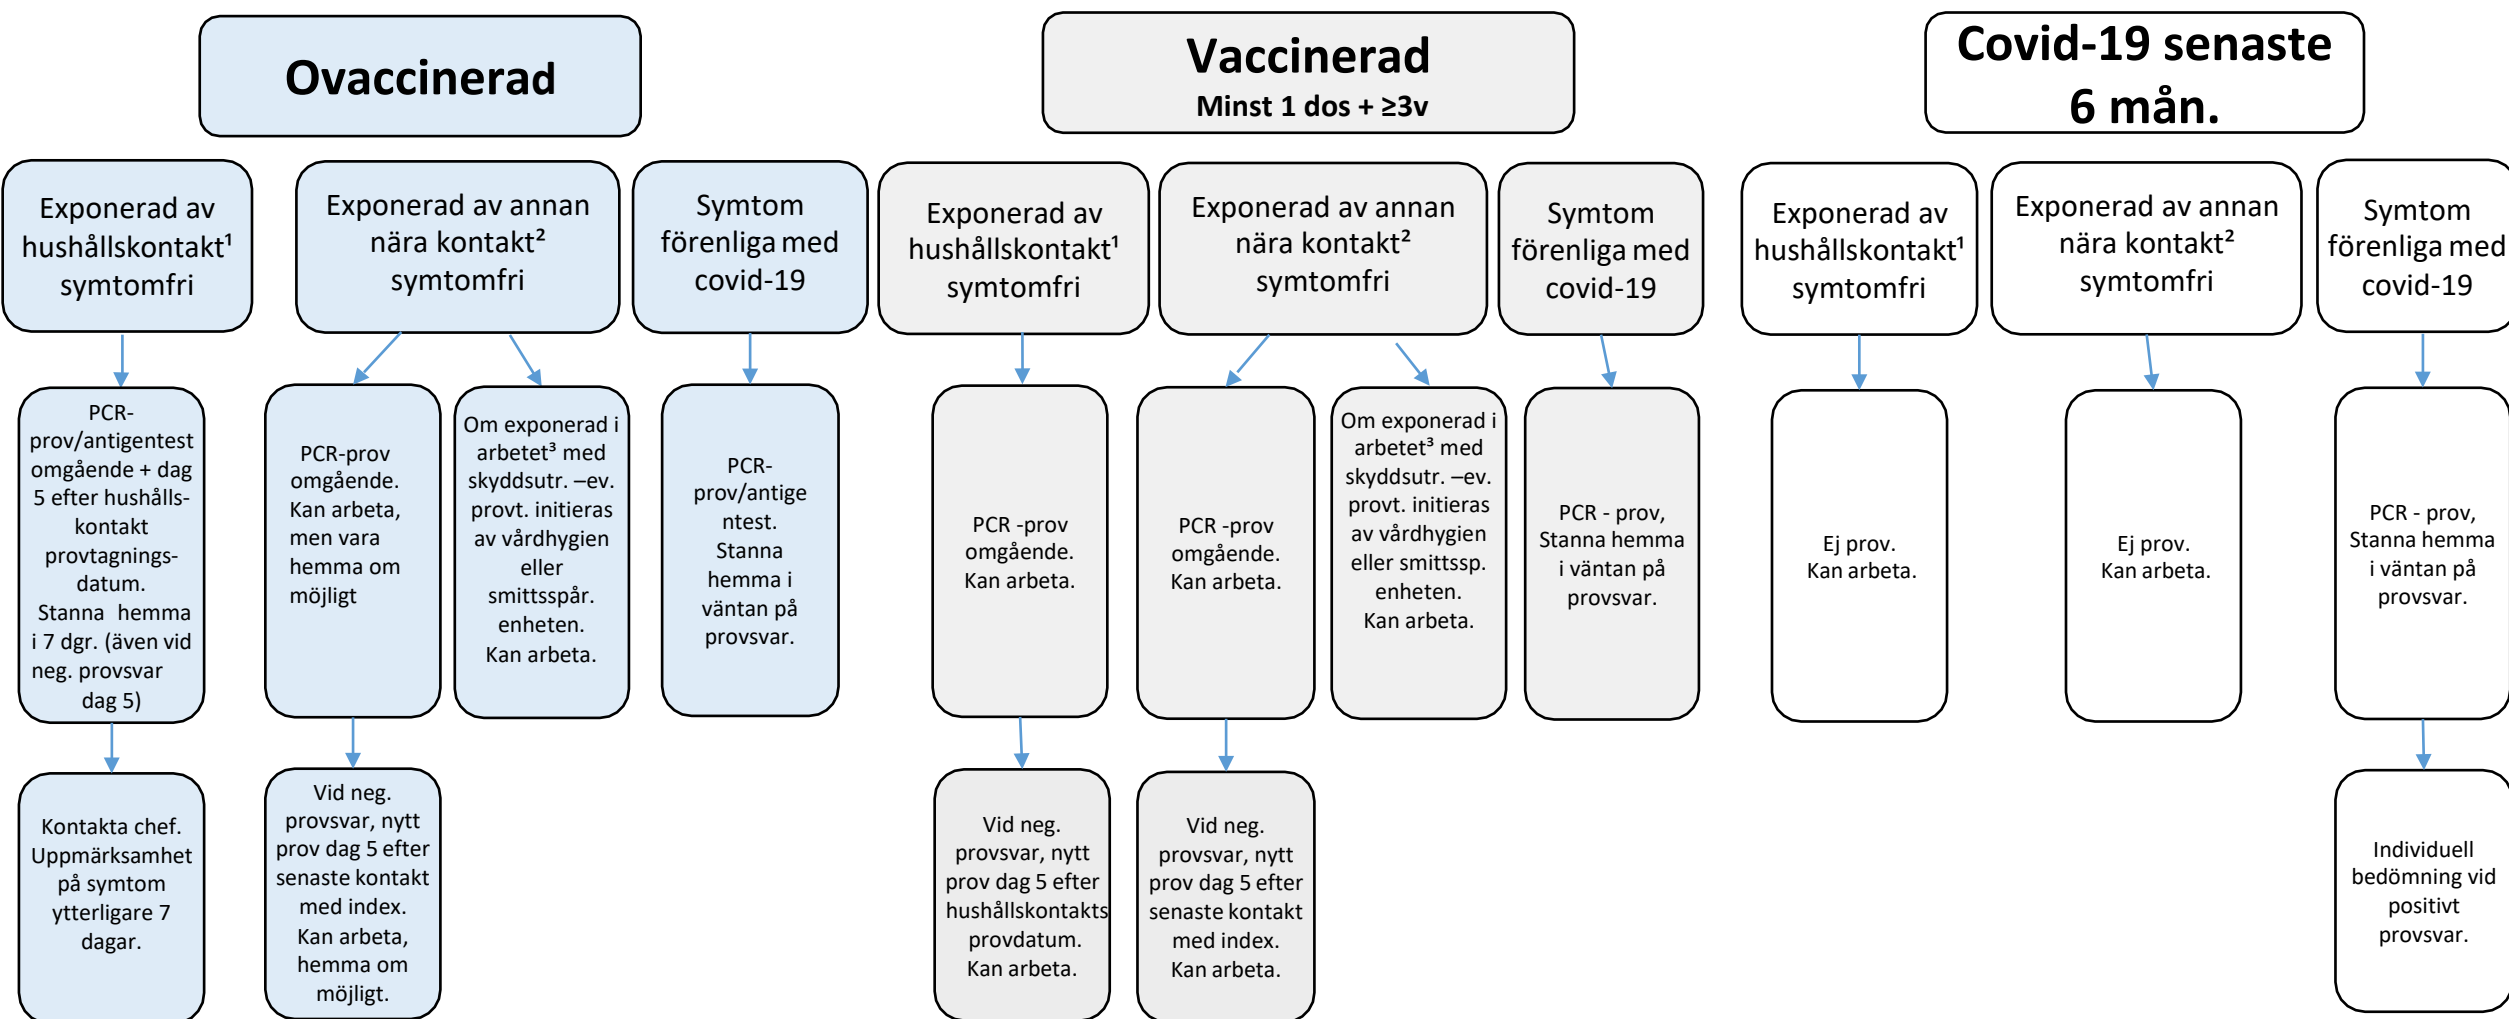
Ovaccinerad

Vaccinerad
Minst 1 dos + ≥3v

Covid-19 senaste 6 mån.

Exponerad av hushållskontakt¹ symtomfri

PCR-prov/antigentest omgående + dag 5 efter hushålls-kontakt provtagnings-datum. Stanna hemma i 7 dgr. (även vid neg. provsvar dag 5)

Kontakta chef. Uppmärksamhet på symtom ytterligare 7 dagar.

Exponerad av annan nära kontakt² symtomfri

PCR-prov omgående. Kan arbeta, men vara hemma om möjligt

Vid neg. provsvar, nytt prov dag 5 efter senaste kontakt med index. Kan arbeta, hemma om möjligt.

Om exponerad i arbetet³ med skyddsutr. –ev. provt. initieras av vårdhygien eller smittsspår. enheten. Kan arbeta.

Symtom förenliga med covid-19

PCR-prov/antigentest. Stanna hemma i väntan på provsvar.

Exponerad av hushållskontakt¹ symtomfri

PCR -prov omgående. Kan arbeta.

Vid neg. provsvar, nytt prov dag 5 efter hushållskontakts provdatum. Kan arbeta.

Exponerad av annan nära kontakt² symtomfri

PCR -prov omgående. Kan arbeta.

Vid neg. provsvar, nytt prov dag 5 efter senaste kontakt med index. Kan arbeta.

Om exponerad i arbetet³ med skyddsutr. –ev. provt. initieras av vårdhygien eller smittssp. enheten. Kan arbeta.

Symtom förenliga med covid-19

PCR - prov, Stanna hemma i väntan på provsvar.

Exponerad av hushållskontakt¹ symtomfri

Ej prov. Kan arbeta.

Exponerad av annan nära kontakt² symtomfri

Ej prov. Kan arbeta.

Symtom förenliga med covid-19

PCR - prov, Stanna hemma i väntan på provsvar.

Individuell bedömning vid positivt provsvar.